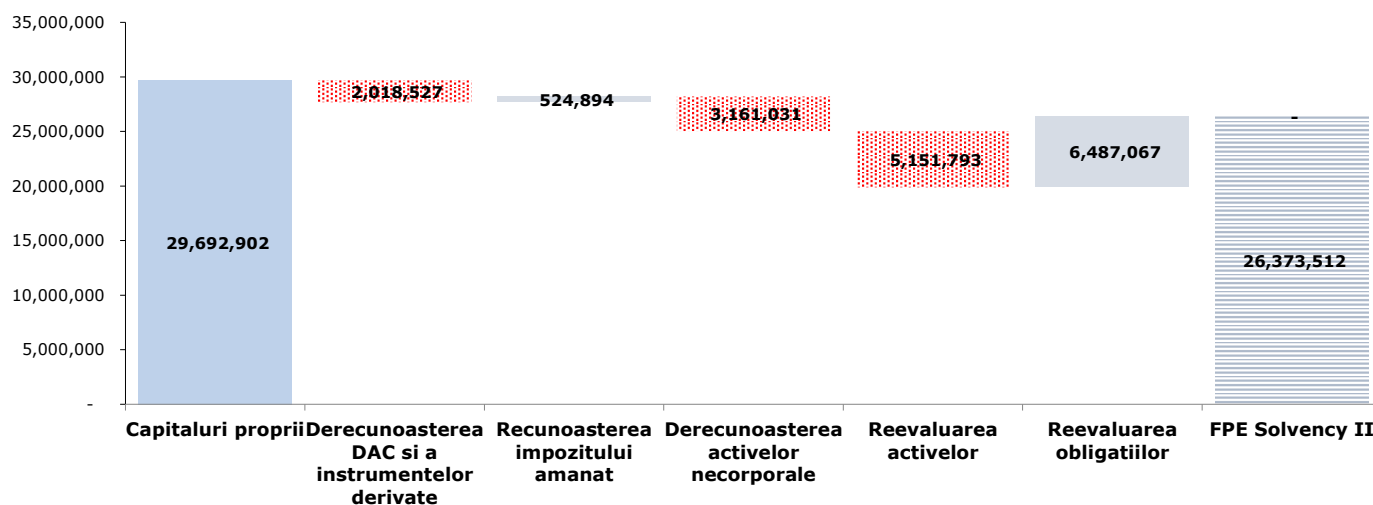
35,000,000
30,000,000
25,000,000
20,000,000
15,000,000
10,000,000
5,000,000
-

29,692,902
2,018,527
524,894
3,161,031
5,151,793
6,487,067
-
26,373,512

Capitaluri proprii
Derecunoasterea DAC si a instrumentelor derivate
Recunoasterea impozitului amanat
Derecunoasterea activelor necorporale
Reevaluarea activelor
Reevaluarea obligatiilor
FPE Solvency II